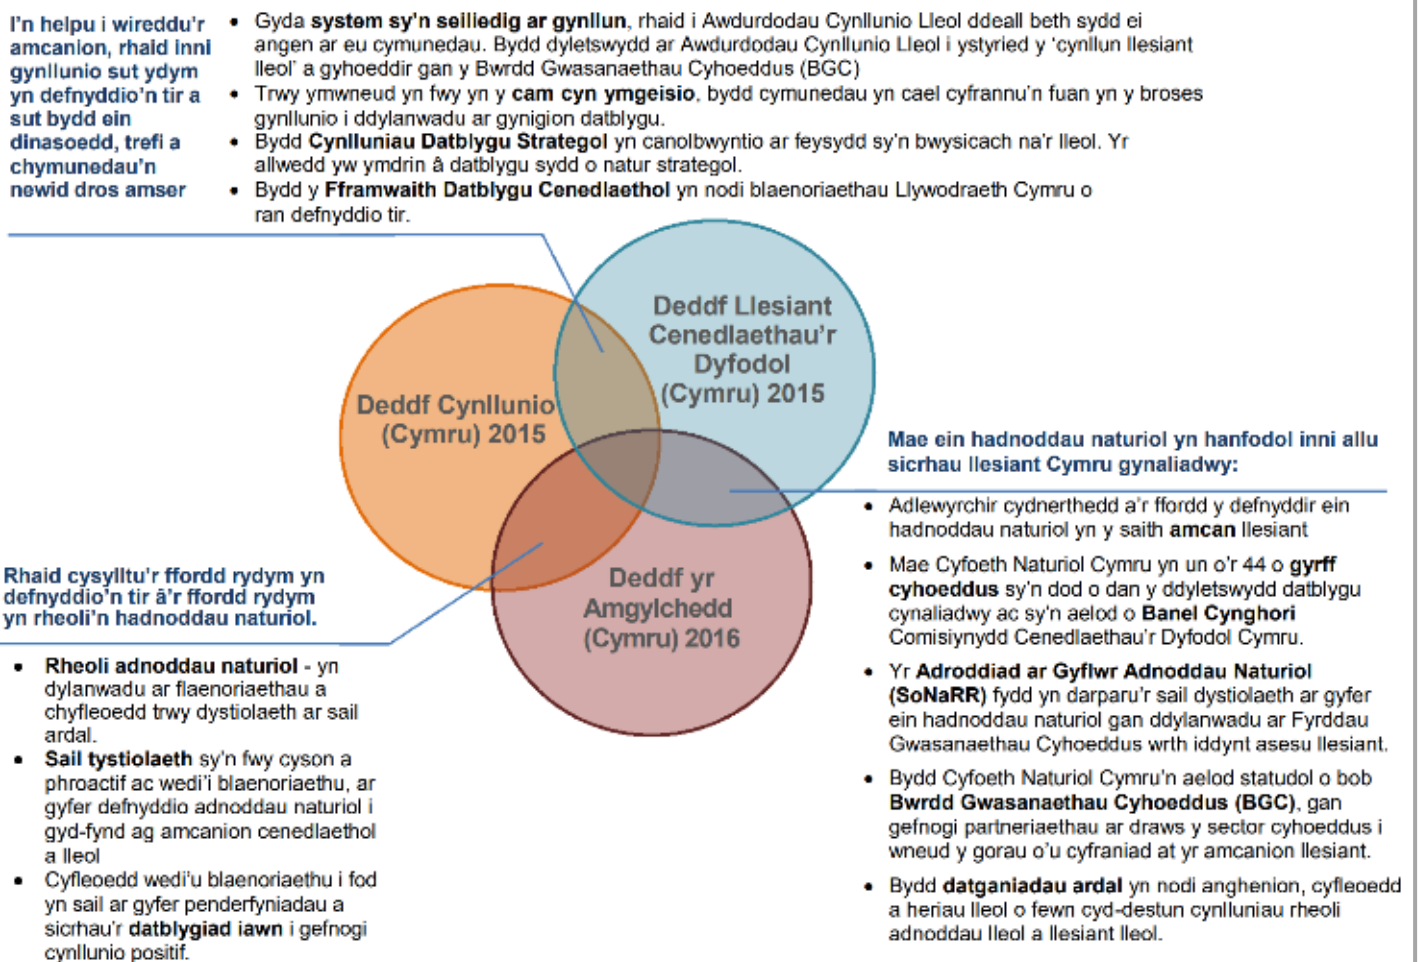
I'n helpu i wireddu'r amcanion, rhaid inni gynllunio sut ydym yn defnyddio'n tir a sut bydd ein dinasoedd, trefi a chymunedau'n newid dros amser

• Gyda **system sy'n seiliedig ar gynllun**, rhaid i Awdurdodau Cynllunio Lleol ddeall beth sydd ei angen ar eu cymunedau. Bydd dyletswydd ar Awdurdodau Cynllunio Lleol i ystyried y 'cynllun llesiant lleol' a gyhoeddir gan y Bwrdd Gwasanaethau Cyhoeddus (BGC)
• Trwy ymwneud yn fwy yn y **cam cyn ymgeisio**, bydd cymunedau yn cael cyfrannu'n fuan yn y broses gynllunio i ddylanwadu ar gynigion datblygu.
• Bydd **Cynlluniau Datblygu Strategol** yn canolbwyntio ar feysydd sy'n bwysicach na'r lleol. Yr allwedd yw ymdrin â datblygu sydd o natur strategol.
• Bydd y **Fframwaith Datblygu Cenedlaethol** yn nodi blaenoriaethau Llywodraeth Cymru o ran defnyddio tir.

Deddf Llesiant Cenedlaethau'r Dyfodol (Cymru) 2015

Deddf Cynllunio (Cymru) 2015

Deddf yr Amgylchedd (Cymru) 2016

Mae ein hadnoddau naturiol yn hanfodol inni allu sicrhau llesiant Cymru gynaliadwy:

• Adlewyrchir cydnerthedd a'r ffordd y defnyddir ein hadnoddau naturiol yn y saith **amcan** llesiant
• Mae Cyfoeth Naturiol Cymru yn un o'r 44 o **gyrff cyhoeddus** sy'n dod o dan y ddyletswydd datblygu cynaliadwy ac sy'n aelod o **Banel Cynghori** Comisiynydd Cenedlaethau'r Dyfodol Cymru.
• Yr **Adroddiad ar Gyflwr Adnoddau Naturiol (SoNaRR)** fydd yn darparu'r sail dystiolaeth ar gyfer ein hadnoddau naturiol gan ddylanwadu ar Fyrddau Gwasanaethau Cyhoeddus wrth iddynt asesu llesiant.
• Bydd Cyfoeth Naturiol Cymru'n aelod statudol o bob **Bwrdd Gwasanaethau Cyhoeddus (BGC)**, gan gefnogi partneriaethau ar draws y sector cyhoeddus i wneud y gorau o'u cyfraniad at yr amcanion llesiant.
• Bydd **datganiadau ardal** yn nodi anghenion, cyfleoedd a heriau lleol o fewn cyd-destun cynlluniau rheoli adnoddau lleol a llesiant lleol.

Rhaid cysylltu'r ffordd rydym yn defnyddio'n tir â'r ffordd rydym yn rheoli'n hadnoddau naturiol.

• **Rheoli adnoddau naturiol** - yn dylanwadu ar flaenoriaethau a chyfleoedd trwy dystiolaeth ar sail ardal.
• **Sail tystiolaeth** sy'n fwy cyson a phroactif ac wedi'i blaenoriaethu, ar gyfer defnyddio adnoddau naturiol i gyd-fynd ag amcanion cenedlaethol a lleol
• Cyfleoedd wedi'u blaenoriaethu i fod yn sail ar gyfer penderfyniadau a sicrhau'r **datblygiad iawn** i gefnogi cynllunio positif.